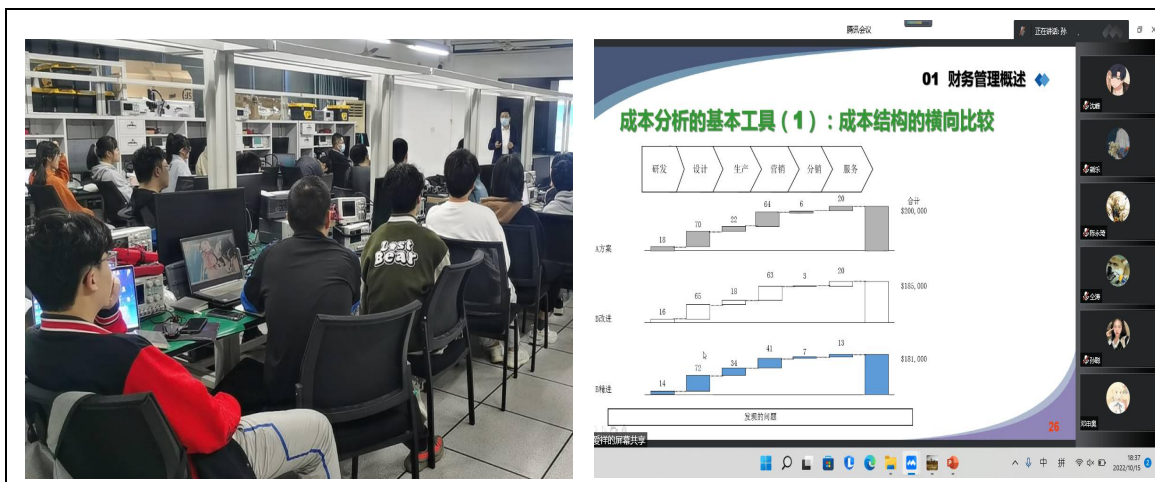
Lost Bear

腾讯会议

正在讲话: 孙

01 财务管理概述

成本分析的基本工具（1）：成本结构的横向比较

研发 设计 生产 营销 分销 服务

合计 $200,000

18 70 22 64 6 20

A方案

$185,000

16 65 18 63 3 20

B改进

$181,000

14 72 34 41 7 13

B推进

发展的问题

26

爱祥的屏幕共享

沈峰

郭东

陈永晓

立强

孙晓

刘志勇

中 拼

18:37
2022/10/15